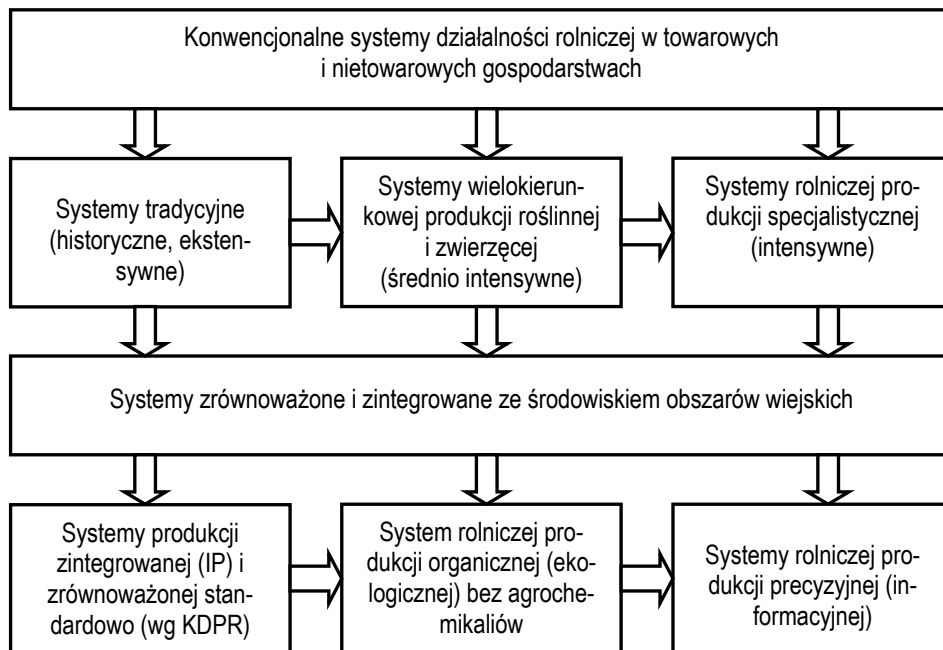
Konwencjonalne systemy działalności rolniczej w towarowych i nietowarowych gospodarstwach

Systemy tradycyjne (historyczne, ekstensywne)

Systemy wielokierunkowej produkcji roślinnej i zwierzęcej (średnio intensywne)

Systemy rolniczej produkcji specjalistycznej (intensywne)

Systemy zrównoważone i zintegrowane ze środowiskiem obszarów wiejskich

Systemy produkcji zintegrowanej (IP) i zrównoważonej standardowo (wg KDPR)

System rolniczej produkcji organicznej (ekologicznej) bez agrochemikaliów

Systemy rolniczej produkcji precyzyjnej (informacyjnej)